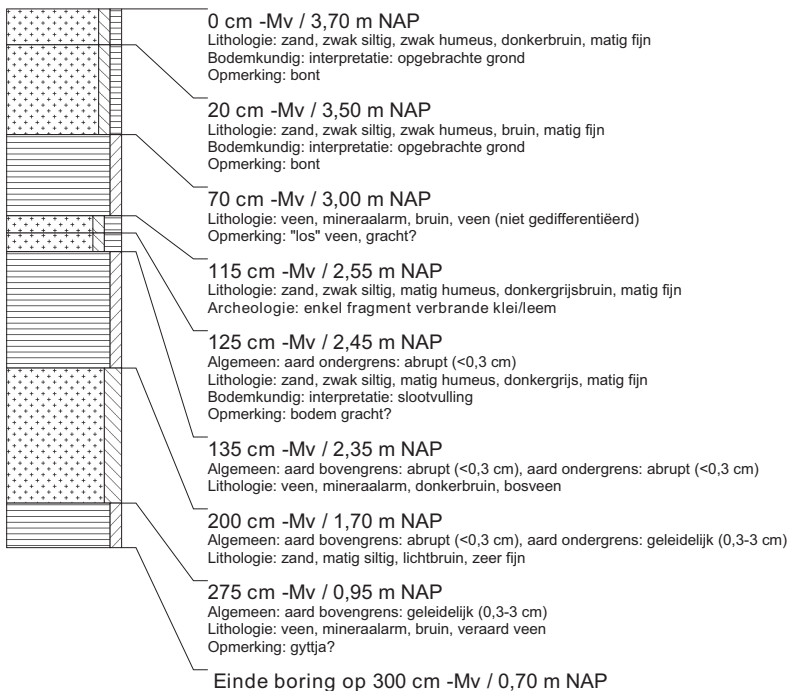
0 cm -Mv / 3,70 m NAP
Lithologie: zand, zwak siltig, zwak humeus, donkerbruin, matig fijn
Bodemkundig: interpretatie: opgebrachte grond
Opmerking: bont

20 cm -Mv / 3,50 m NAP
Lithologie: zand, zwak siltig, zwak humeus, bruin, matig fijn
Bodemkundig: interpretatie: opgebrachte grond
Opmerking: bont

70 cm -Mv / 3,00 m NAP
Lithologie: veen, mineraalarm, bruin, veen (niet gedifferentiëerd)
Opmerking: "los" veen, gracht?

115 cm -Mv / 2,55 m NAP
Lithologie: zand, zwak siltig, matig humeus, donkergrijsbruin, matig fijn
Archeologie: enkel fragment verbrande klei/leem

125 cm -Mv / 2,45 m NAP
Algemeen: aard ondergrens: abrupt (<0,3 cm)
Lithologie: zand, zwak siltig, matig humeus, donkergrijs, matig fijn
Bodemkundig: interpretatie: slootvulling
Opmerking: bodem gracht?

135 cm -Mv / 2,35 m NAP
Algemeen: aard bovengrens: abrupt (<0,3 cm), aard ondergrens: abrupt (<0,3 cm)
Lithologie: veen, mineraalarm, donkerbruin, bosveen

200 cm -Mv / 1,70 m NAP
Algemeen: aard bovengrens: abrupt (<0,3 cm), aard ondergrens: geleidelijk (0,3-3 cm)
Lithologie: zand, matig siltig, lichtbruin, zeer fijn

275 cm -Mv / 0,95 m NAP
Algemeen: aard bovengrens: geleidelijk (0,3-3 cm)
Lithologie: veen, mineraalarm, bruin, veraard veen
Opmerking: gyttja?

Einde boring op 300 cm -Mv / 0,70 m NAP